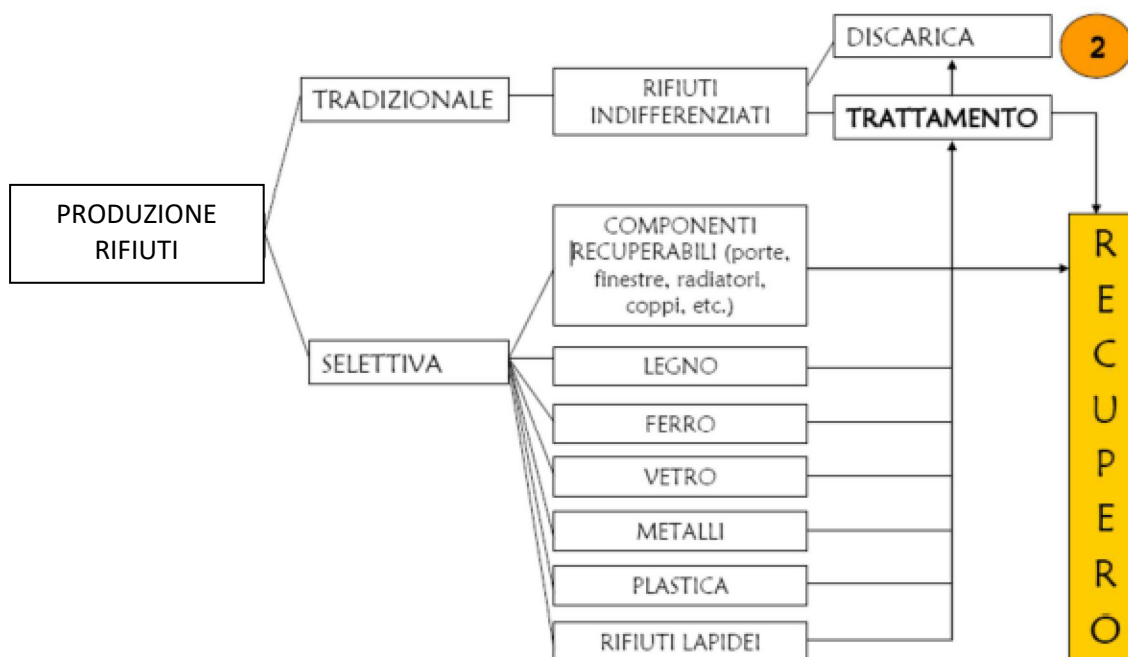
PRODUZIONE RIFIUTI

TRADIZIONALE

RIFIUTI INDIFFERENZIATI

DISCARICA

2

TRATTAMENTO

SELETTIVA

COMPONENTI RECUPERABILI (porte, finestre, radiatori, coppi, etc.)

LEGNO

FERRO

VETRO

METALLI

PLASTICA

RIFIUTI LAPIDEI

RECUPERO